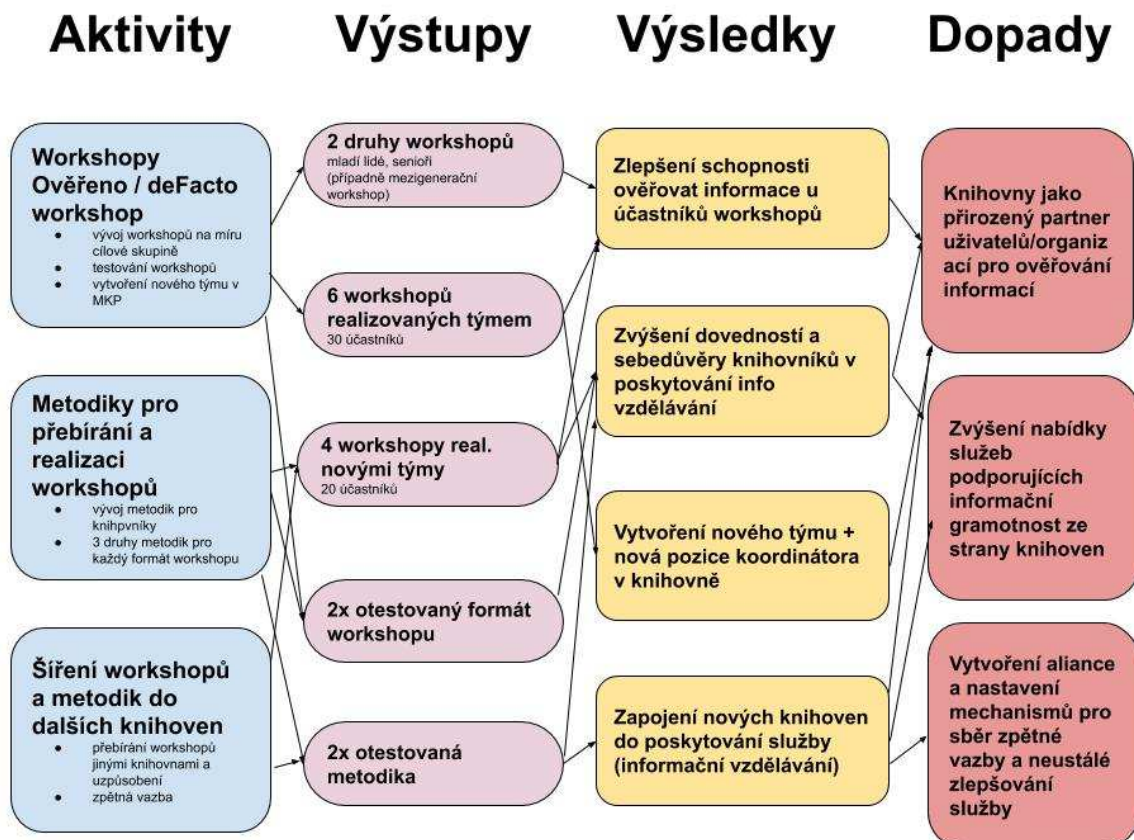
Aktivity

Výstupy

Výsledky

Dopady

Workshopy Ověřeno / deFacto workshop
- vývoj workshopů na míru cílové skupině
- testování workshopů
- vytvoření nového týmu v MKP

Metodiky pro přebírání a realizaci workshopů
- vývoj metodik pro knihpvníky
- 3 druhy metodik pro každý formát workshopu

Šíření workshopů a metodik do dalších knihoven
- přebírání workshopů jinými knihovnami a uzpůsobení
- zpětná vazba

2 druhy workshopů
mladí lidé, senioři (případně mezigenerační workshop)

6 workshopů realizovaných týmem
30 účastníků

4 workshopy real. novými týmy
20 účastníků

2x otestovaný formát workshopu

2x otestovaná metodika

Zlepšení schopnosti ověřovat informace u účastníků workshopů

Zvýšení dovedností a sebedůvěry knihovníků v poskytování info vzdělávání

Vytvoření nového týmu + nová pozice koordinátora v knihovně

Zapojení nových knihoven do poskytování služby (informační vzdělávání)

Knihovny jako přirozený partner uživatelů/organizací pro ověřování informací

Zvýšení nabídky služeb podporujících informační gramotnost ze strany knihoven

Vytvoření aliance a nastavení mechanismů pro sběr zpětné vazby a neustálé zlepšování služby